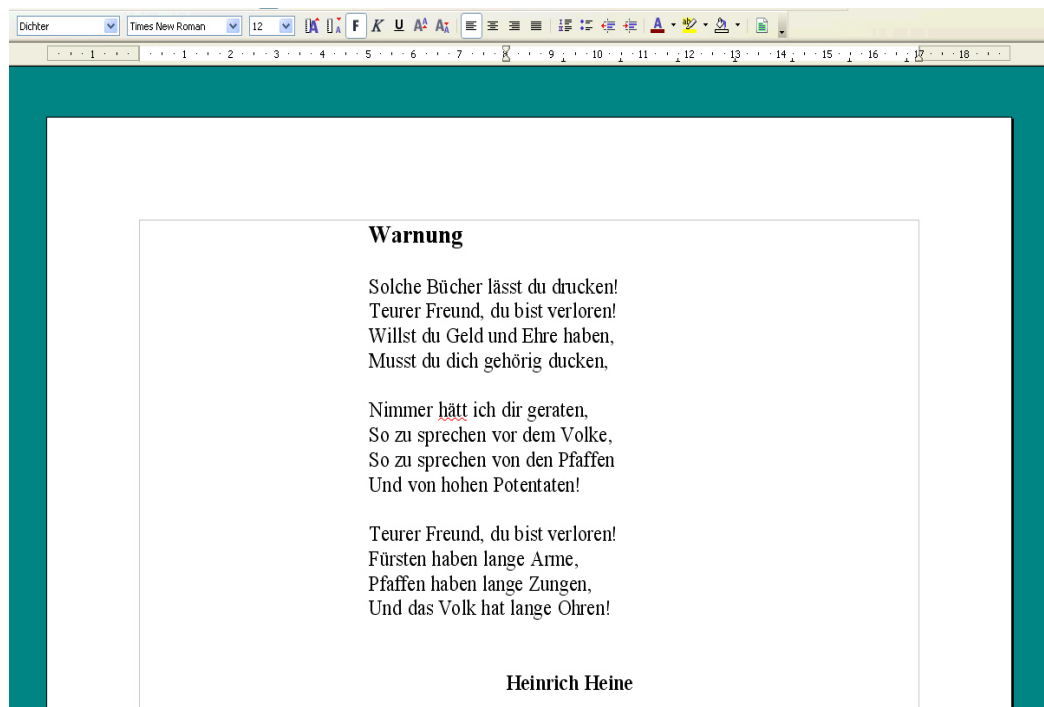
Dichter | Times New Roman | 12 | F | K | U

1 · 1 · 2 · 3 · 4 · 5 · 6 · 7 · 8 · 9 · 10 · 11 · 12 · 13 · 14 · 15 · 16 · 17 · 18

**Warnung**

Solche Bücher lässt du drucken!
Teurer Freund, du bist verloren!
Willst du Geld und Ehre haben,
Musst du dich gehörig ducken,

Nimmer hätt ich dir geraten,
So zu sprechen vor dem Volke,
So zu sprechen von den Pfaffen
Und von hohen Potentaten!

Teurer Freund, du bist verloren!
Fürsten haben lange Arme,
Pfaffen haben lange Zungen,
Und das Volk hat lange Ohren!

**Heinrich Heine**